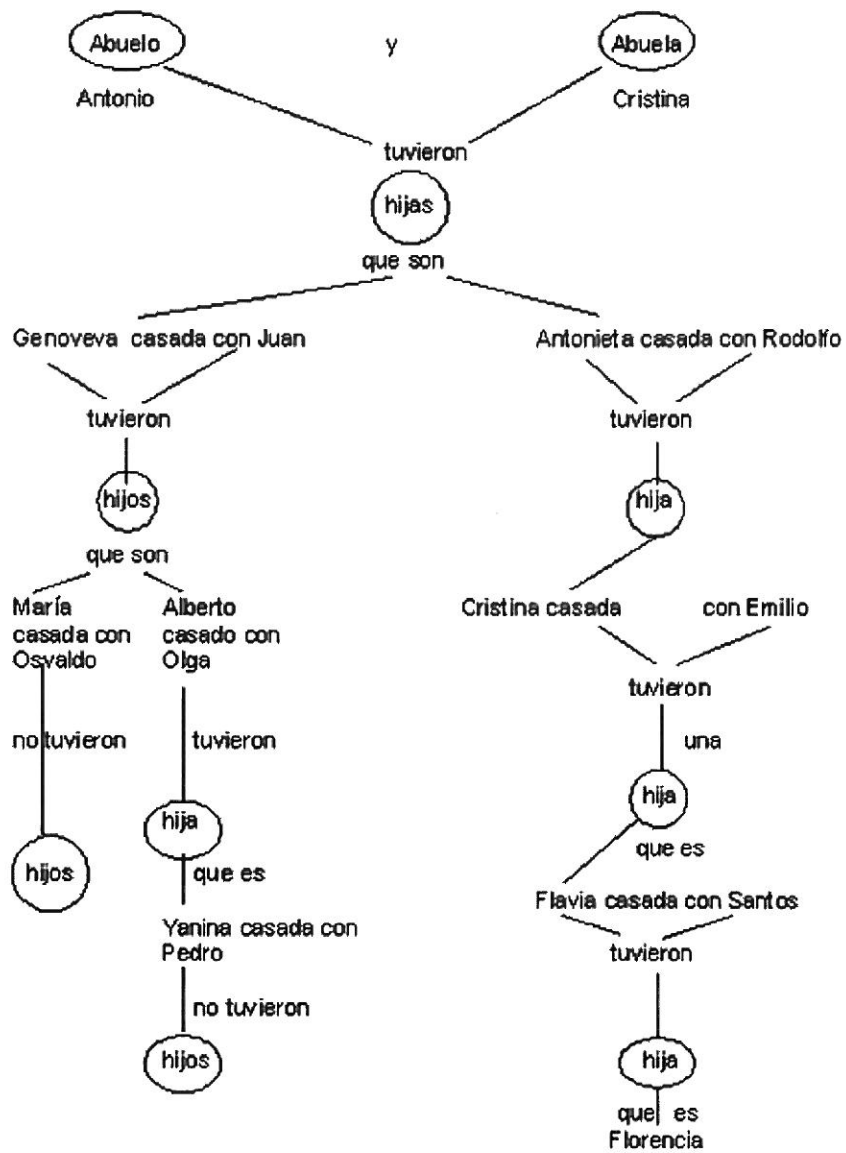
Abuelo y Abuela

Antonio Cristina

tuvieron

hijas

que son

Genoveva casada con Juan

Antonieta casada con Rodolfo

tuvieron

tuvieron

hijos

hija

que son

María casada con Osvaldo

Alberto casado con Olga

Cristina casada con Emilio

tuvieron

no tuvieron

tuvieron

una

hija

hija

que es

que es

hijos

Flavia casada con Santos

Yanina casada con Pedro

tuvieron

no tuvieron

hijos

hija

que es Florencia